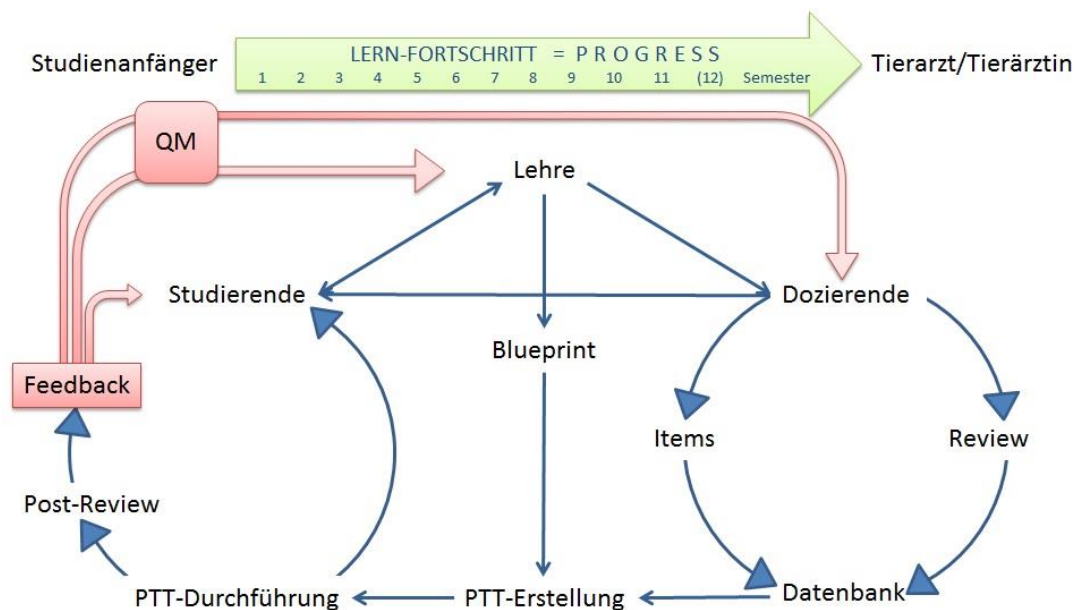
Studienanfänger

LERN-FORTSCHRITT = P R O G R E S S

1 2 3 4 5 6 7 8 9 10 11 (12) Semester

Tierarzt/Tierärztin

QM

Lehre

Studierende

Dozierende

Blueprint

Feedback

Items

Review

Post-Review

PTT-Durchführung

PTT-Erstellung

Datenbank